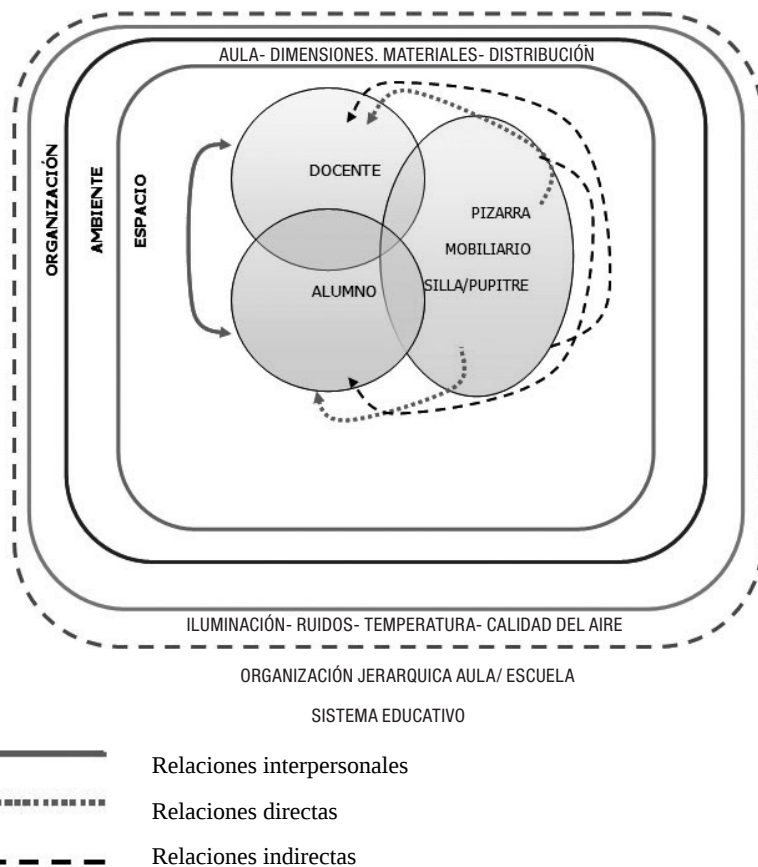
AULA- DIMENSIONES. MATERIALES- DISTRIBUCIÓN

ORGANIZACIÓN

AMBIENTE

ESPACIO

DOCENTE

PIZARRA

MOBILIARIO

SILLA/PUPITRE

ALUMNO

ILUMINACIÓN- RUIDOS- TEMPERATURA- CALIDAD DEL AIRE

ORGANIZACIÓN JERARQUICA AULA/ ESCUELA

SISTEMA EDUCATIVO

Relaciones interpersonales

Relaciones directas

Relaciones indirectas